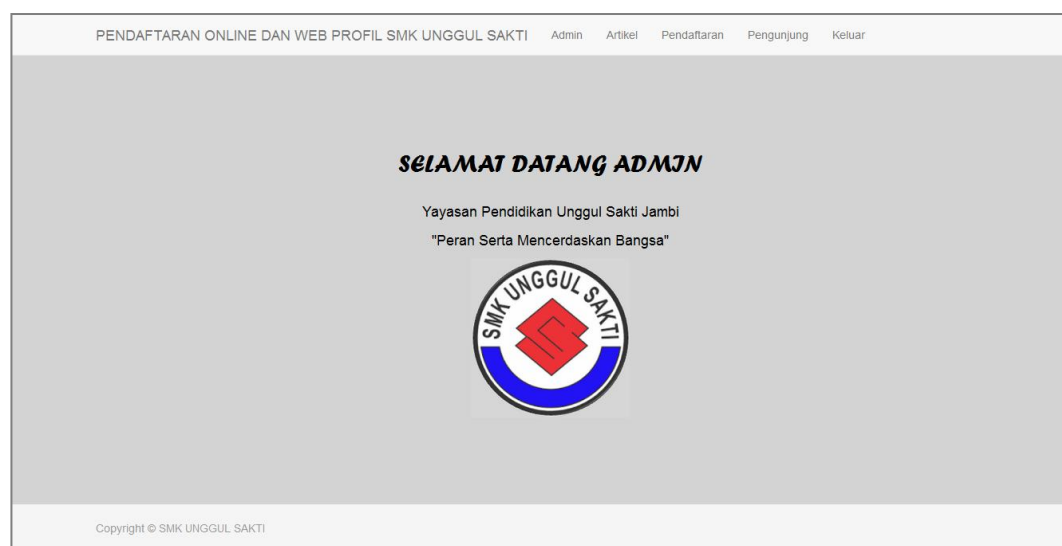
PENDAFTARAN ONLINE DAN WEB PROFIL SMK UNGGUL SAKTI Admin Artikel Pendaftaran Pengunjung Keluar

SELAMAT DATANG ADMIN

Yayasan Pendidikan Unggul Sakti Jambi

"Peran Serta Mencerdaskan Bangsa"

SMK UNGGUL SAKTI

Copyright © SMK UNGGUL SAKTI